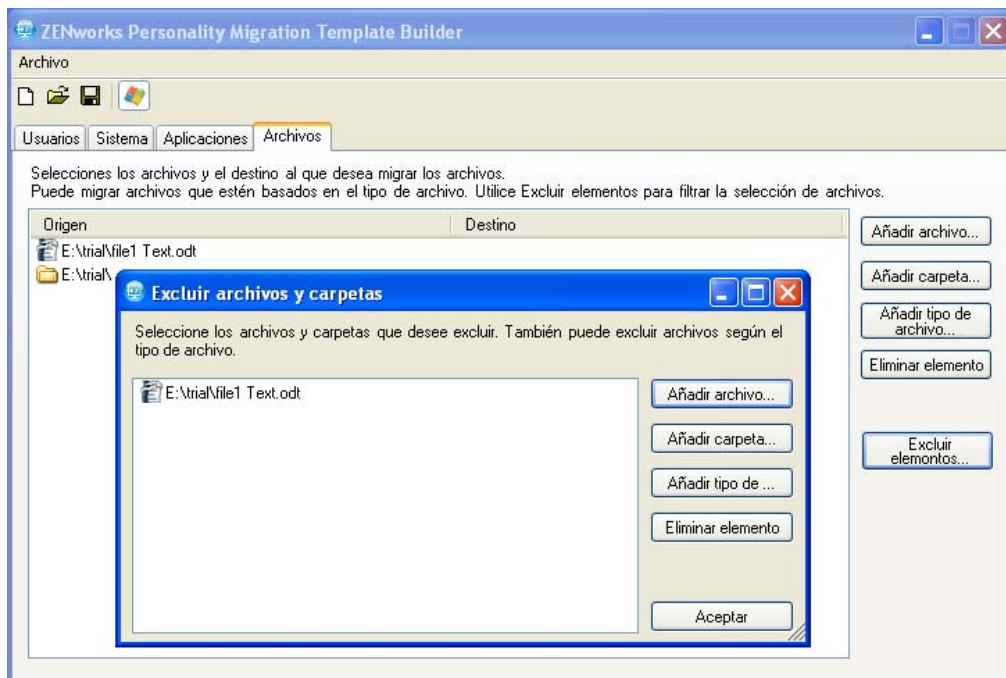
ZENworks Personality Migration Template Builder

Archivo

Usuarios | Sistema | Aplicaciones | Archivos

Selecciones los archivos y el destino al que desea migrar los archivos.
Puede migrar archivos que estén basados en el tipo de archivo. Utilice Excluir elementos para filtrar la selección de archivos.

| Origen | Destino |
|---|---|
| E:\trial\file1 Text.odt | |
| E:\trial\ | |

Añadir archivo...
Añadir carpeta...
Añadir tipo de archivo...
Eliminar elemento
Excluir elementos...

Excluir archivos y carpetas

Seleccione los archivos y carpetas que desee excluir. También puede excluir archivos según el tipo de archivo.

E:\trial\file1 Text.odt

Añadir archivo...
Añadir carpeta...
Añadir tipo de ...
Eliminar elemento
Aceptar